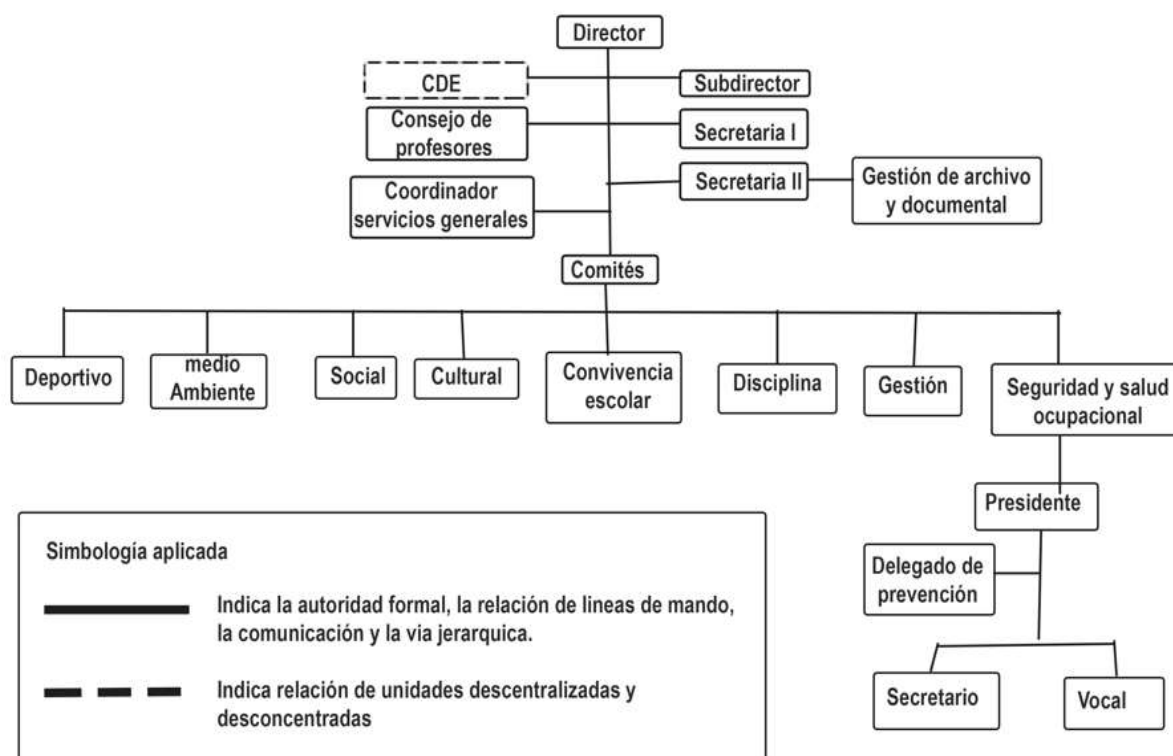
Director

CDE

Subdirector

Consejo de profesores

Secretaria I

Secretaria II

Gestión de archivo y documental

Coordinador servicios generales

Comités

Deportivo

medio Ambiente

Social

Cultural

Convivencia escolar

Disciplina

Gestión

Seguridad y salud ocupacional

Presidente

Delegado de prevención

Secretario

Vocal

Simbología aplicada

Indica la autoridad formal, la relación de lineas de mando, la comunicación y la via jerarquica.

Indica relación de unidades descentralizadas y desconcentradas